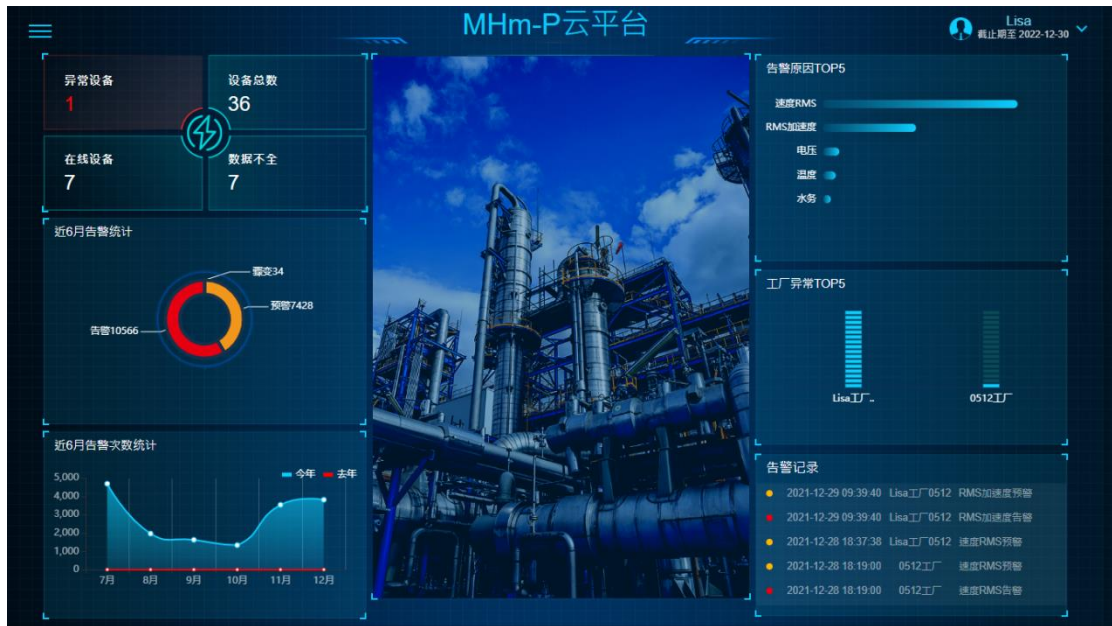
MHm-P云平台

Lisa
截止期至 2022-12-30

异常设备
1

设备总数
36

在线设备
7

数据不全
7

近6月告警统计

骤变34
预警7428
告警10566

近6月告警次数统计

今年 去年

5,000
4,000
3,000
2,000
1,000
0

7月 8月 9月 10月 11月 12月

告警原因TOP5

速度RMS
RMS加速度
电压
温度
水务

工厂异常TOP5

Lisa工厂..
0512工厂

告警记录

2021-12-29 09:39:40 Lisa工厂0512 RMS加速度预警
2021-12-29 09:39:40 Lisa工厂0512 RMS加速度告警
2021-12-28 18:37:38 Lisa工厂0512 速度RMS预警
2021-12-28 18:19:00 0512工厂 速度RMS预警
2021-12-28 18:19:00 0512工厂 速度RMS告警